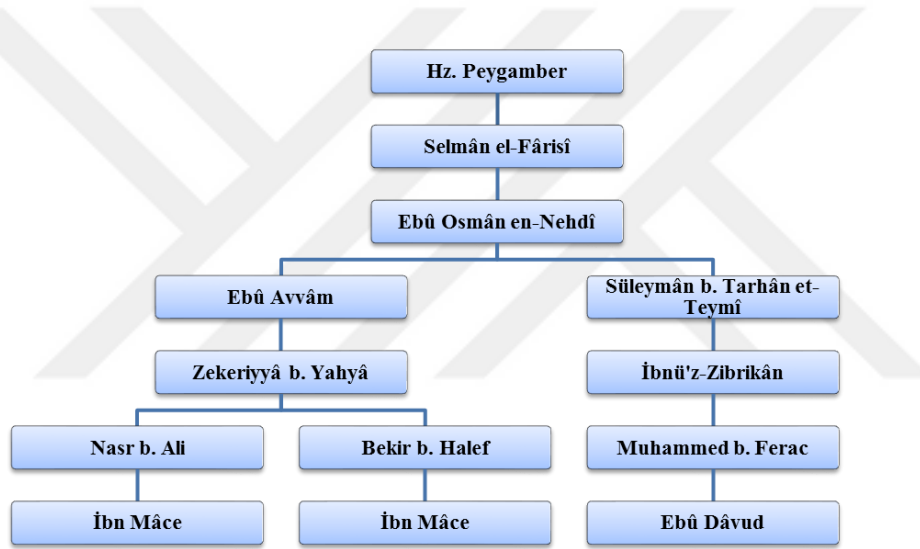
Hz. Peygamber

Selmân el-Fârisî

Ebû Osmân en-Nehdî

Ebû Avvâm

Süleymân b. Tarhân et-Teymî

Zekeriyyâ b. Yahyâ

İbnü'z-Zibrikân

Nasr b. Ali

Bekir b. Halef

Muhammed b. Ferac

İbn Mâce

İbn Mâce

Ebû Dâvud